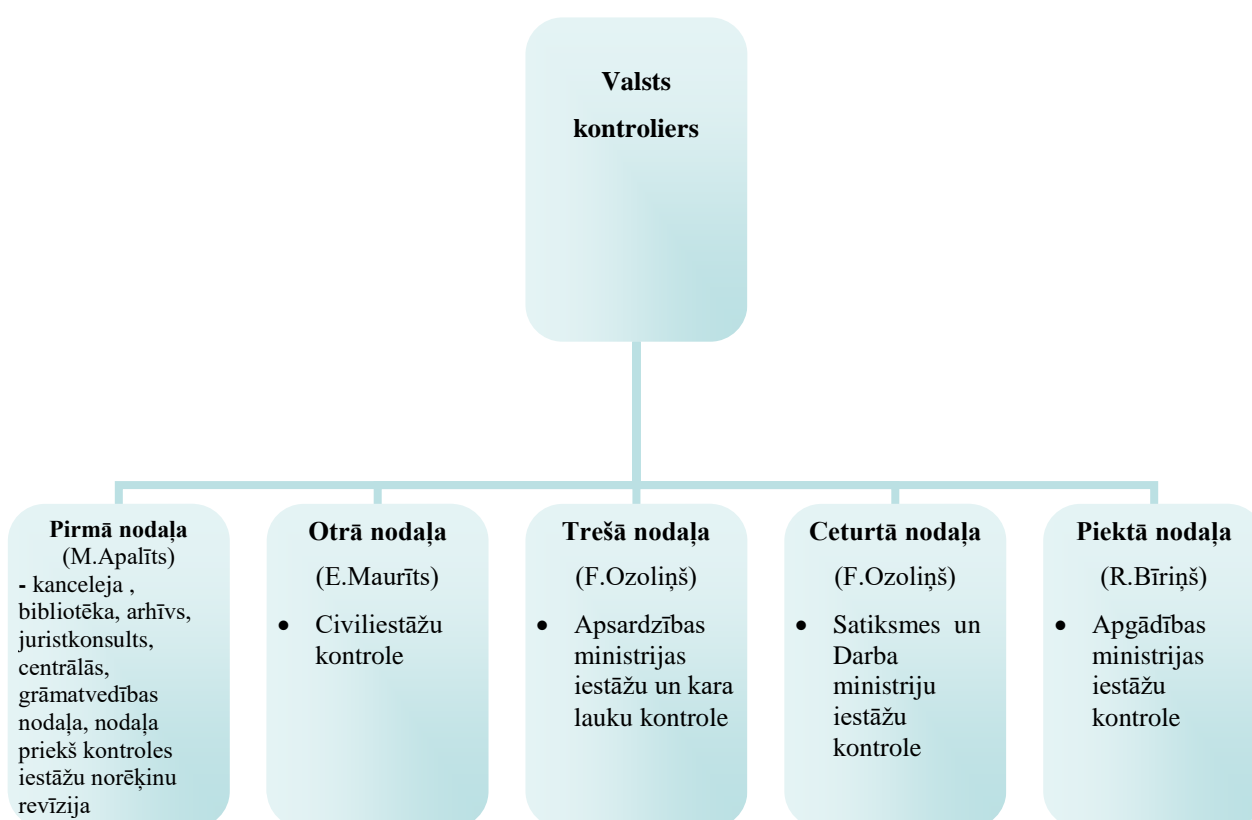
Valsts kontroliers

Pirmā nodaļa
(M.Apalīts)
- kanceleja , bibliotēka, arhīvs, juristkonsults, centrālās, grāmatvedības nodaļa, nodaļa priekš kontroles iestāžu norēķinu revīzija

Otrā nodaļa
(E.Maurīts)
• Civiliestāžu kontrole

Trešā nodaļa
(F.Ozoliņš)
• Apsardzības ministrijas iestāžu un kara lauku kontrole

Ceturtā nodaļa
(F.Ozoliņš)
• Satiksmes un Darba ministriju iestāžu kontrole

Piektā nodaļa
(R.Bīriņš)
• Apgādības ministrijas iestāžu kontrole